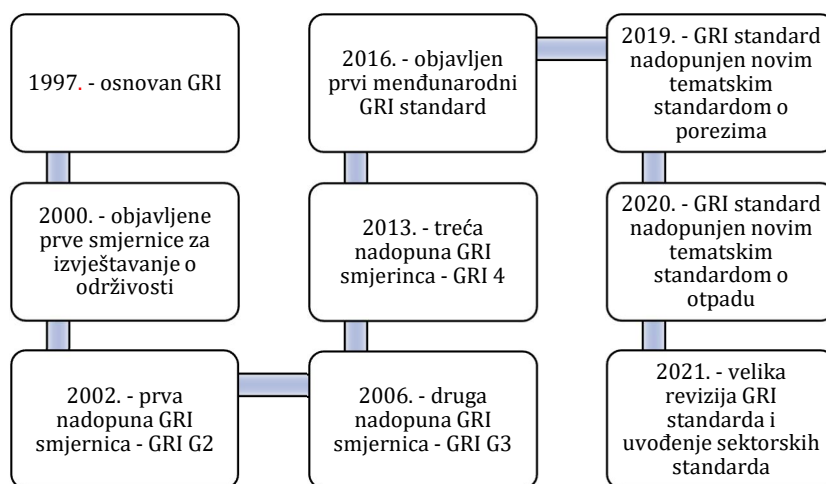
1997. - osnovan GRI

2000. - objavljene prve smjernice za izvještavanje o održivosti

2002. - prva nadopuna GRI smjernica - GRI G2

2006. - druga nadopuna GRI smjernica - GRI G3

2013. - treća nadopuna GRI smjerinca - GRI 4

2016. - objavljen prvi menđunarodni GRI standard

2019. - GRI standard nadopunjen novim tematskim standardom o porezima

2020. - GRI standard nadopunjen novim tematskim standardom o otpadu

2021. - velika revizija GRI standarda i uvođenje sektorskih standarda